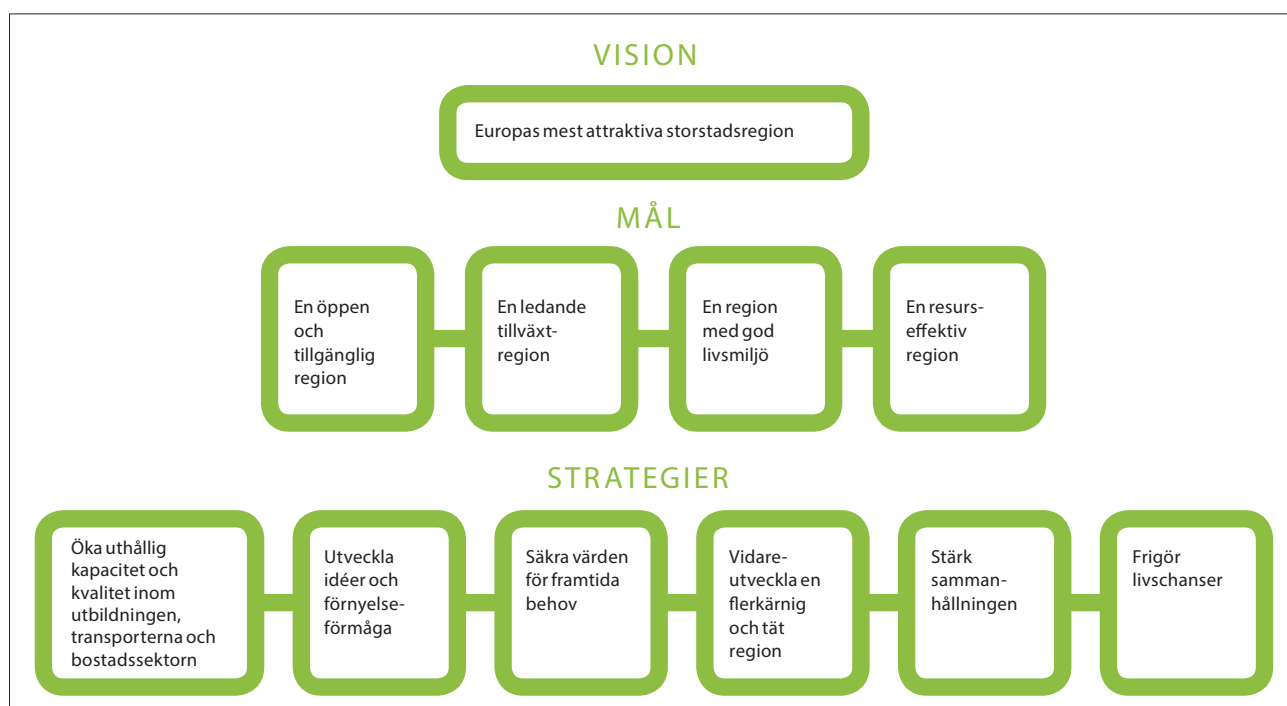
VISION

Europas mest attraktiva storstadsregion

MÅL

En öppen och tillgänglig region

En ledande tillväxtregion

En region med god livsmiljö

En resurseffektiv region

STRATEGIER

Öka uthållig kapacitet och kvalitet inom utbildningen, transporterna och bostadssektorn

Utveckla idéer och förnyelseförmåga

Säkra värden för framtida behov

Vidareutveckla en flerkärnig och tät region

Stärk sammanhållningen

Frigör livschanser